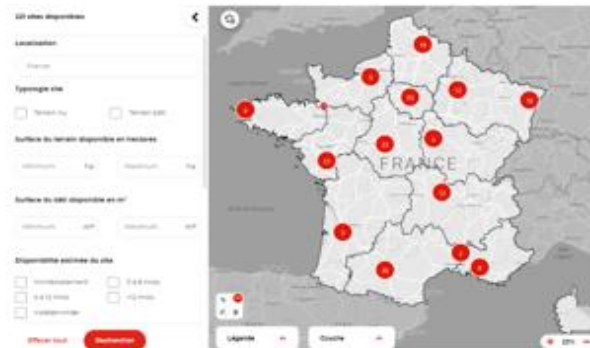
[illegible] sites disponibles

Localisation

France

Typologie site

Terrain nu

Terrain bâti

Surface du terrain disponible en hectares

Minimum ha

Maximum ha

Surface du bâti disponible en m²

Minimum m²

Maximum m²

Disponibilité estimée du site

Immédiatement

0 à 6 mois

6 à 12 mois

+12 mois

Indéterminée

Effacer tout

Rechercher

FRANCE

Légende

Couche